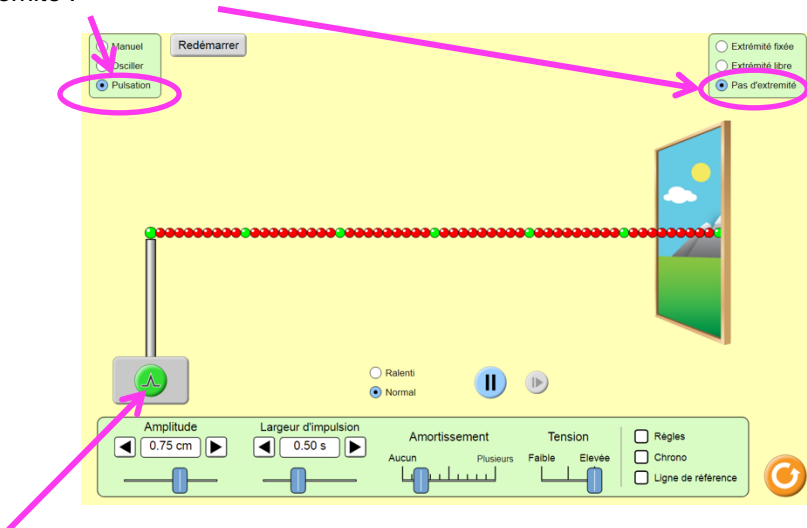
Manuel
Osciller
Pulsation

Redémarrer

Extrémité fixée
Extrémité libre
Pas d'extremité

Ralenti
Normal

Amplitude
0.75 cm

Largeur d'impulsion
0.50 s

Amortissement
Aucun
Plusieurs

Tension
Faible
Elevée

Règles
Chrono
Ligne de référence